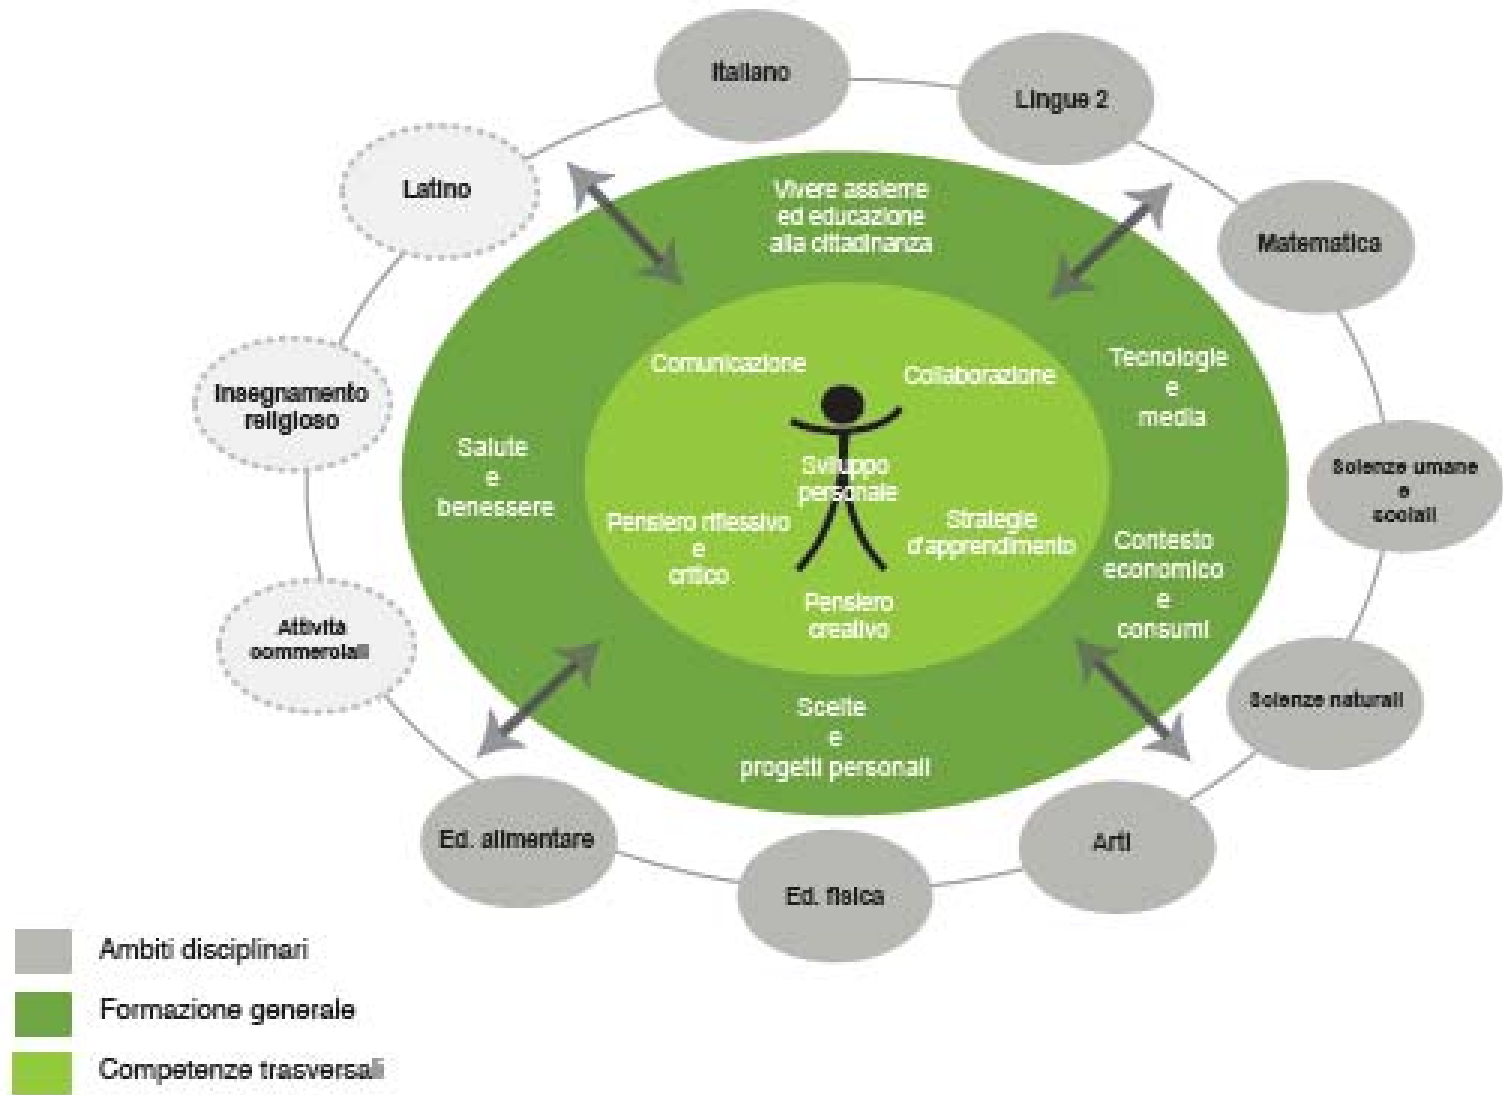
Italiano

Lingue 2

Matematica

Scienze umane e sociali

Scienze naturali

Arti

Ed. fisica

Ed. alimentare

Attività commerciali

Insegnamento religioso

Latino

Vivere assieme ed educazione alla cittadinanza

Tecnologie e media

Contesto economico e consumi

Scelte e progetti personali

Salute e benessere

Comunicazione

Collaborazione

Sviluppo personale

Pensiero riflessivo e critico

Strategie d'apprendimento

Pensiero creativo

Ambiti disciplinari

Formazione generale

Competenze trasversali